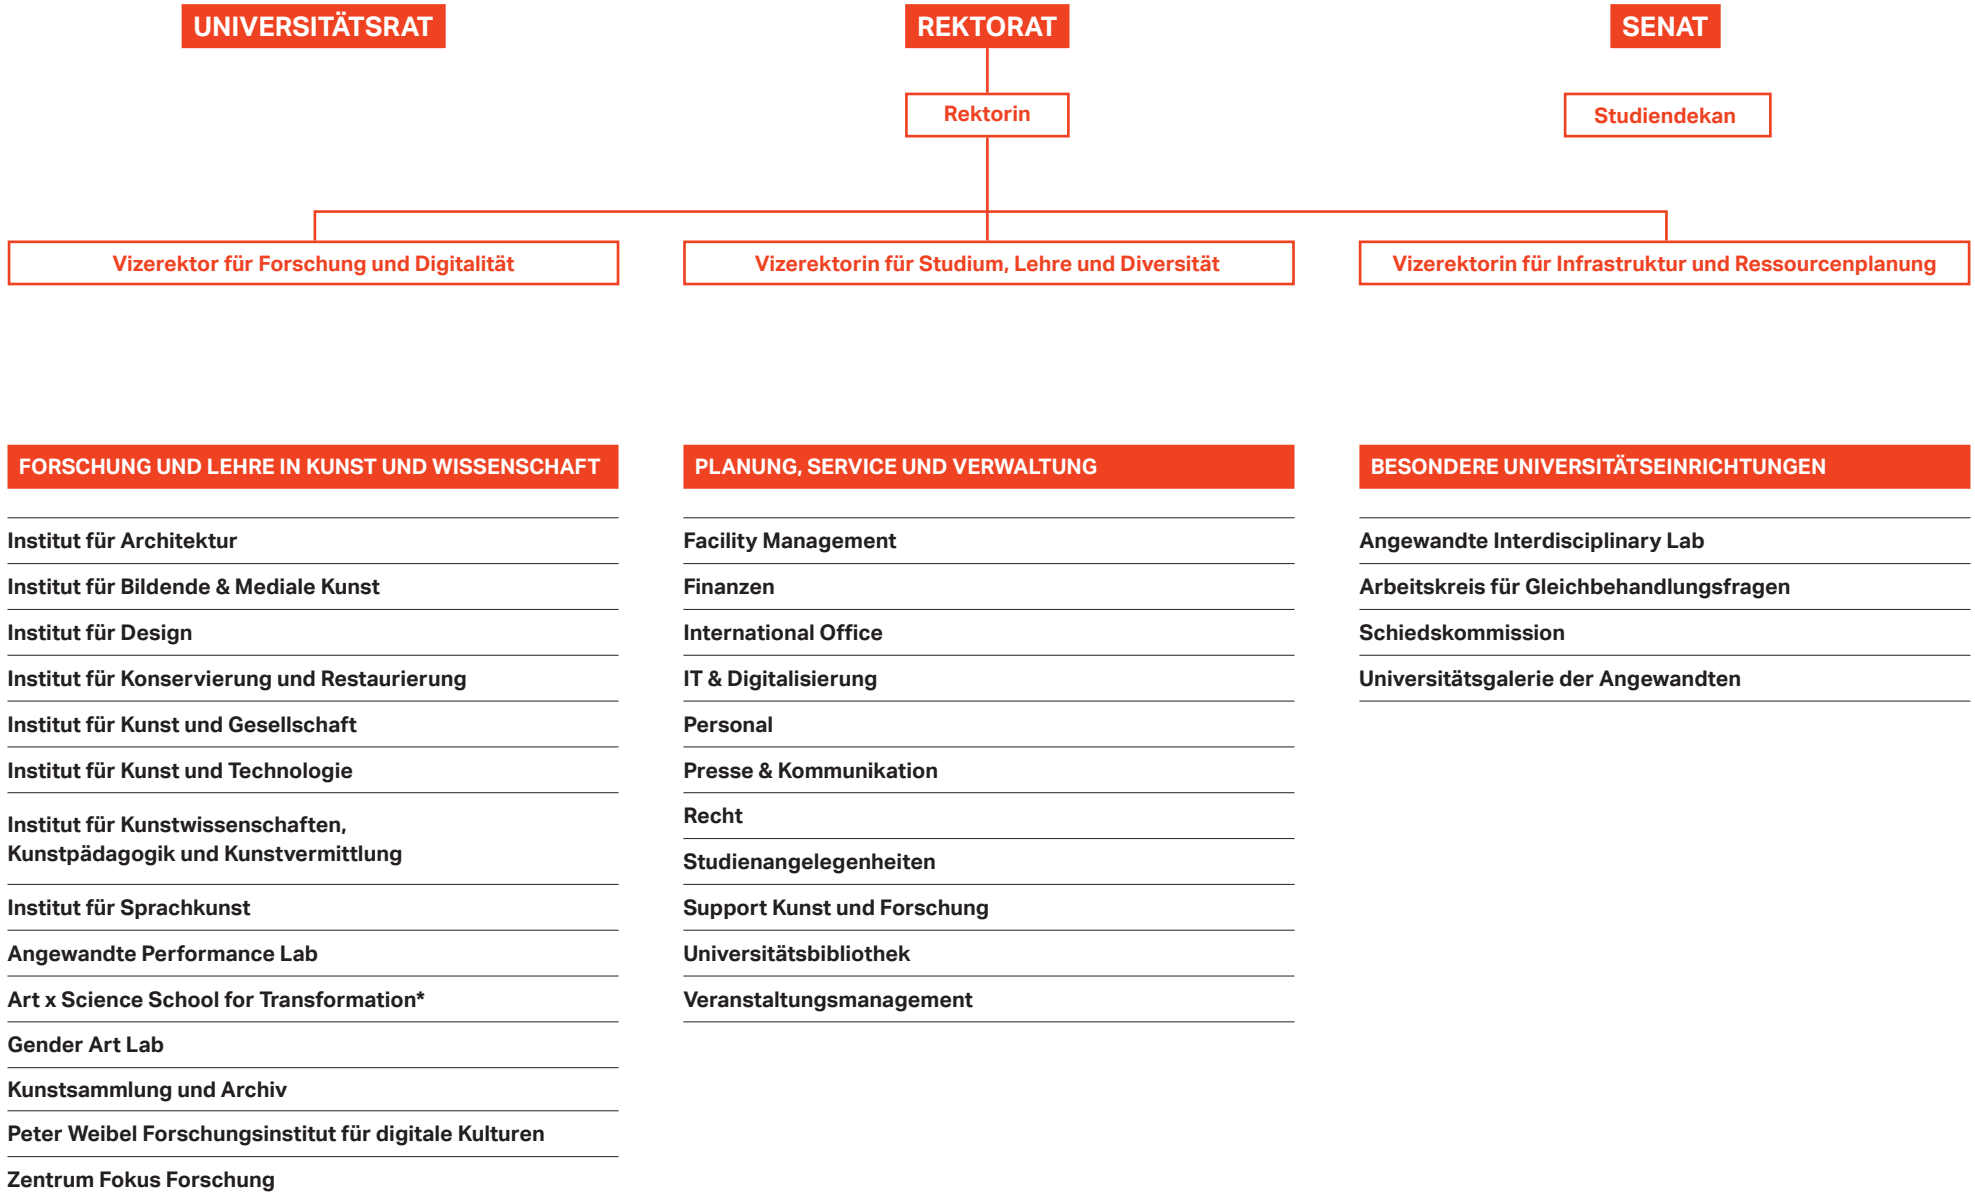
UNIVERSITÄTSRAT

REKTORAT

SENAT

Rektorin

Studiendekan

Vizerektor für Forschung und Digitalität

Vizerektorin für Studium, Lehre und Diversität

Vizerektorin für Infrastruktur und Ressourcenplanung

FORSCHUNG UND LEHRE IN KUNST UND WISSENSCHAFT

Institut für Architektur
Institut für Bildende & Mediale Kunst
Institut für Design
Institut für Konservierung und Restaurierung
Institut für Kunst und Gesellschaft
Institut für Kunst und Technologie
Institut für Kunstwissenschaften, Kunstpädagogik und Kunstvermittlung
Institut für Sprachkunst
Angewandte Performance Lab
Art x Science School for Transformation*
Gender Art Lab
Kunstsammlung und Archiv
Peter Weibel Forschungsinstitut für digitale Kulturen
Zentrum Fokus Forschung

PLANUNG, SERVICE UND VERWALTUNG

Facility Management
Finanzen
International Office
IT & Digitalisierung
Personal
Presse & Kommunikation
Recht
Studienangelegenheiten
Support Kunst und Forschung
Universitätsbibliothek
Veranstaltungsmanagement

BESONDERE UNIVERSITÄTSEINRICHTUNGEN

Angewandte Interdisciplinary Lab
Arbeitskreis für Gleichbehandlungsfragen
Schiedskommission
Universitätsgalerie der Angewandten